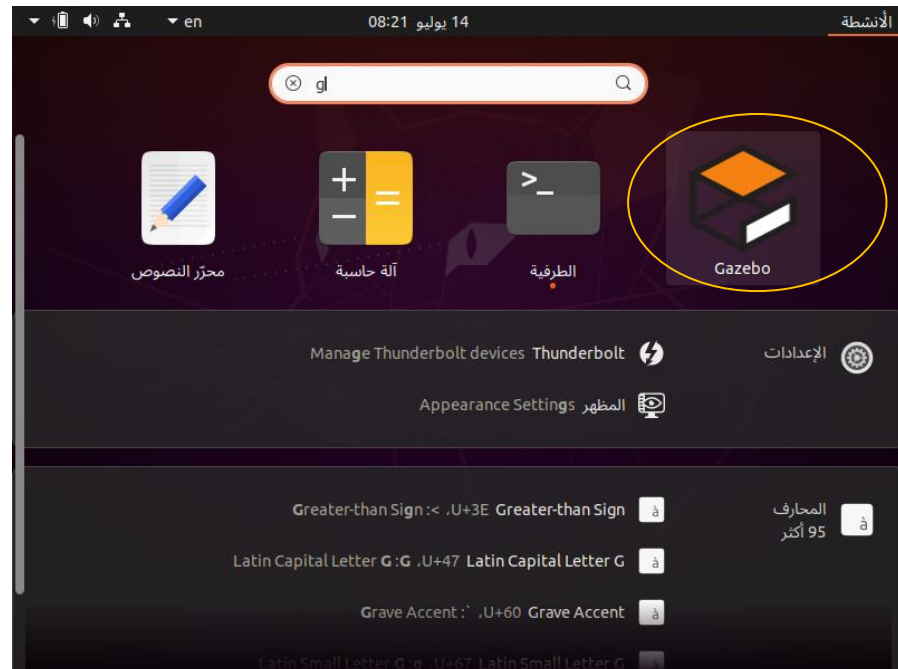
en 08:21 14 يوليو الأنشطة

gl

محرّر النصوص آلة حاسبة الطرفية Gazebo

الإعدادات

Thunderbolt Manage Thunderbolt devices

المظهر Appearance Settings

المحارف
95 أكثر

à Greater-than Sign U+3E، >: Greater-than Sign

à Latin Capital Letter G U+47، G: Latin Capital Letter G

à Grave Accent U+60، `: Grave Accent

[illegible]